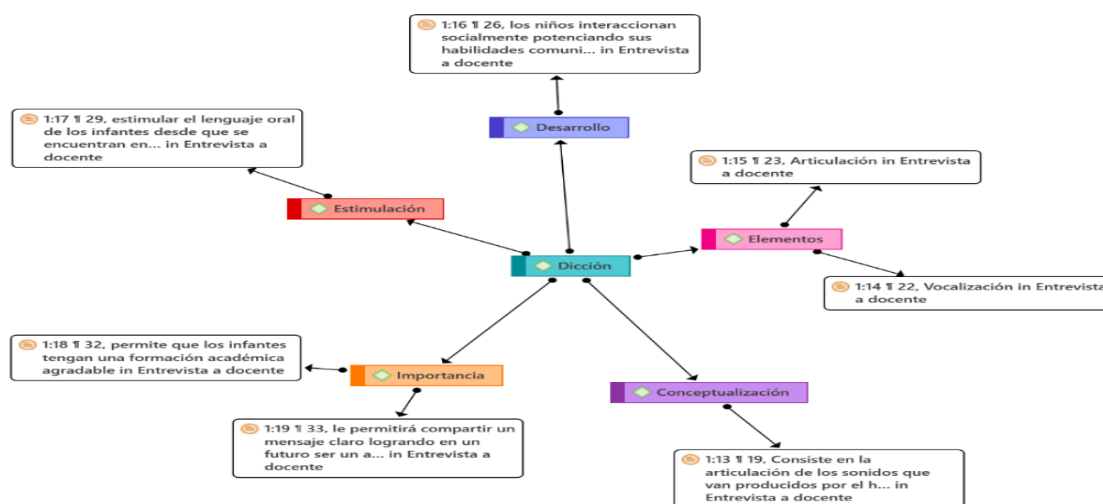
1:16 ¶ 26, los niños interaccionan socialmente potenciando sus habilidades comuni... in Entrevista a docente

Desarrollo

1:17 ¶ 29, estimular el lenguaje oral de los infantes desde que se encuentran en... in Entrevista a docente

1:15 ¶ 23, Articulación in Entrevista a docente

Estimulación

Elementos

Dicción

1:14 ¶ 22, Vocalización in Entrevista a docente

1:18 ¶ 32, permite que los infantes tengan una formación académica agradable in Entrevista a docente

Importancia

Conceptualización

1:19 ¶ 33, le permitirá compartir un mensaje claro logrando en un futuro ser un a... in Entrevista a docente

1:13 ¶ 19, Consiste en la articulación de los sonidos que van producidos por el h... in Entrevista a docente